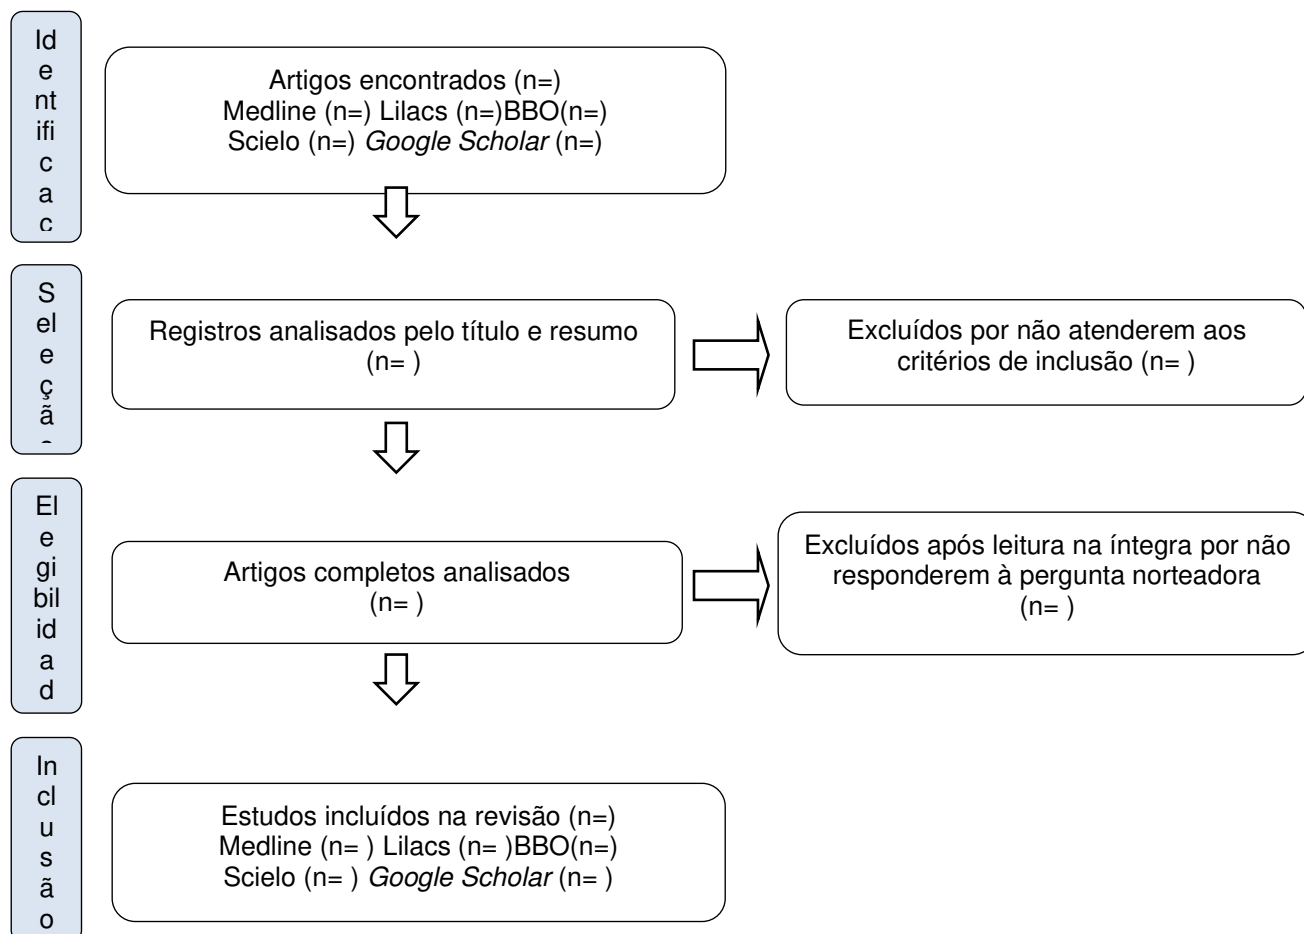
Identificac

Artigos encontrados (n=)
Medline (n=) Lilacs (n=)BBO(n=)
Scielo (n=) Google Scholar (n=)

Seleçã

Registros analisados pelo título e resumo (n= )

Excluídos por não atenderem aos critérios de inclusão (n= )

Elegibilidad

Artigos completos analisados (n= )

Excluídos após leitura na íntegra por não responderem à pergunta norteadora (n= )

Inclusão

Estudos incluídos na revisão (n=)
Medline (n= ) Lilacs (n= )BBO(n=)
Scielo (n= ) Google Scholar (n= )